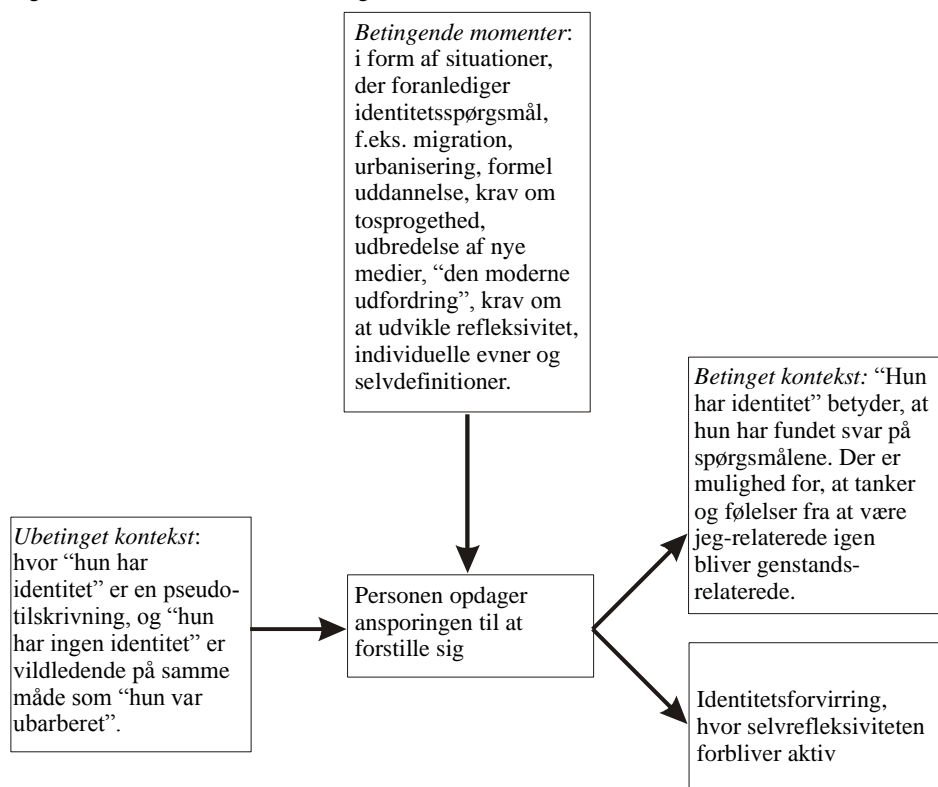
*Betingende momenter*: i form af situationer, der foranlediger identitetsspørgsmål, f.eks. migration, urbanisering, formel uddannelse, krav om tosprogethed, udbredelse af nye medier, "den moderne udfordring", krav om at udvikle refleksivitet, individuelle evner og selvdefinitioner.

*Ubetinget kontekst*: hvor "hun har identitet" er en pseudotilskrivning, og "hun har ingen identitet" er vildledende på samme måde som "hun var ubarberet".

Personen opdager ansporingen til at forstille sig

*Betinget kontekst:* "Hun har identitet" betyder, at hun har fundet svar på spørgsmålene. Der er mulighed for, at tanker og følelser fra at være jeg-relaterede igen bliver genstandsrelaterede.

Identitetsforvirring, hvor selvrefleksiviteten forbliver aktiv